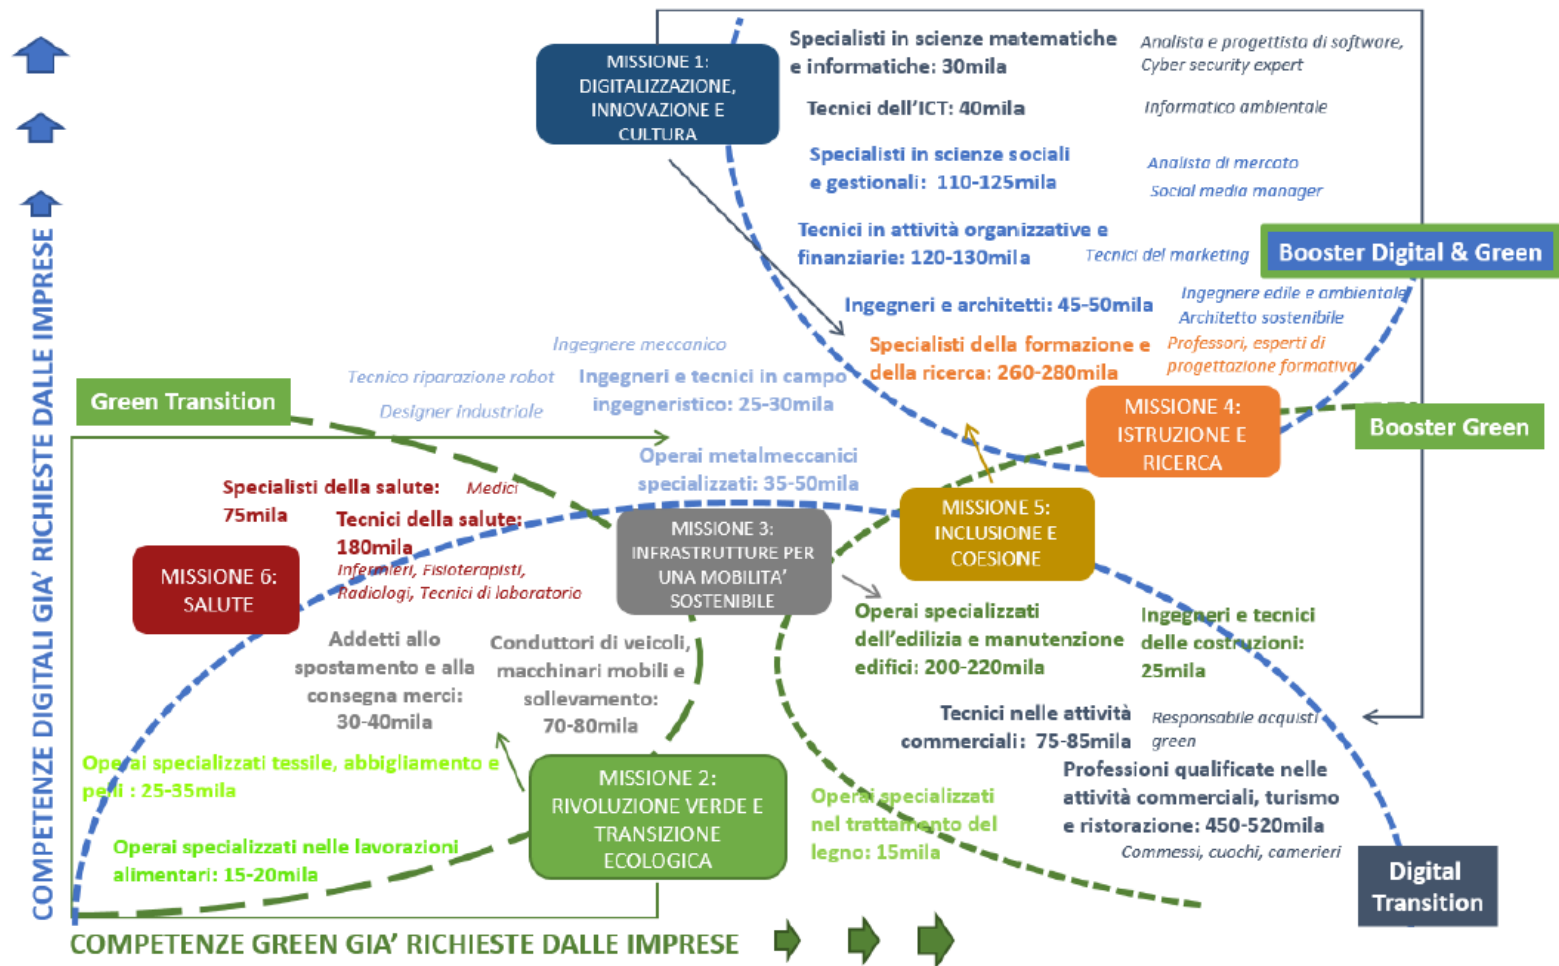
COMPETENZE DIGITALI GIA' RICHIESTE DALLE IMPRESE

MISSIONE 1: DIGITALIZZAZIONE, INNOVAZIONE E CULTURA

Specialisti in scienze matematiche e informatiche: 30mila
Analista e progettista di software, Cyber security expert

Tecnici dell'ICT: 40mila
Informatico ambientale

Specialisti in scienze sociali e gestionali: 110-125mila
Analista di mercato
Social media manager

Tecnici in attività organizzative e finanziarie: 120-130mila
Tecnici del marketing

Booster Digital & Green

Ingegneri e architetti: 45-50mila
Ingegnere edile e ambientale
Architetto sostenibile

Ingegnere meccanico
Tecnico riparazione robot
Designer industriale
Ingegneri e tecnici in campo ingegneristico: 25-30mila

Specialisti della formazione e della ricerca: 260-280mila
Professori, esperti di progettazione formativa

Green Transition

MISSIONE 4: ISTRUZIONE E RICERCA

Booster Green

Operai metalmeccanici specializzati: 35-50mila

Specialisti della salute: 75mila
Medici

Tecnici della salute: 180mila
Infermieri, Fisioterapisti, Radiologi, Tecnici di laboratorio

MISSIONE 3: INFRASTRUTTURE PER UNA MOBILITA' SOSTENIBILE

MISSIONE 5: INCLUSIONE E COESIONE

MISSIONE 6: SALUTE

Operai specializzati dell'edilizia e manutenzione edifici: 200-220mila

Ingegneri e tecnici delle costruzioni: 25mila

Addetti allo spostamento e alla consegna merci: 30-40mila

Conduttori di veicoli, macchinari mobili e sollevamento: 70-80mila

Tecnici nelle attività commerciali: 75-85mila
Responsabile acquisti green

Operai specializzati tessile, abbigliamento e pelli : 25-35mila

MISSIONE 2: RIVOLUZIONE VERDE E TRANSIZIONE ECOLOGICA

Operai specializzati nel trattamento del legno: 15mila

Professioni qualificate nelle attività commerciali, turismo e ristorazione: 450-520mila
Commessi, cuochi, camerieri

Operai specializzati nelle lavorazioni alimentari: 15-20mila

Digital Transition

COMPETENZE GREEN GIA' RICHIESTE DALLE IMPRESE